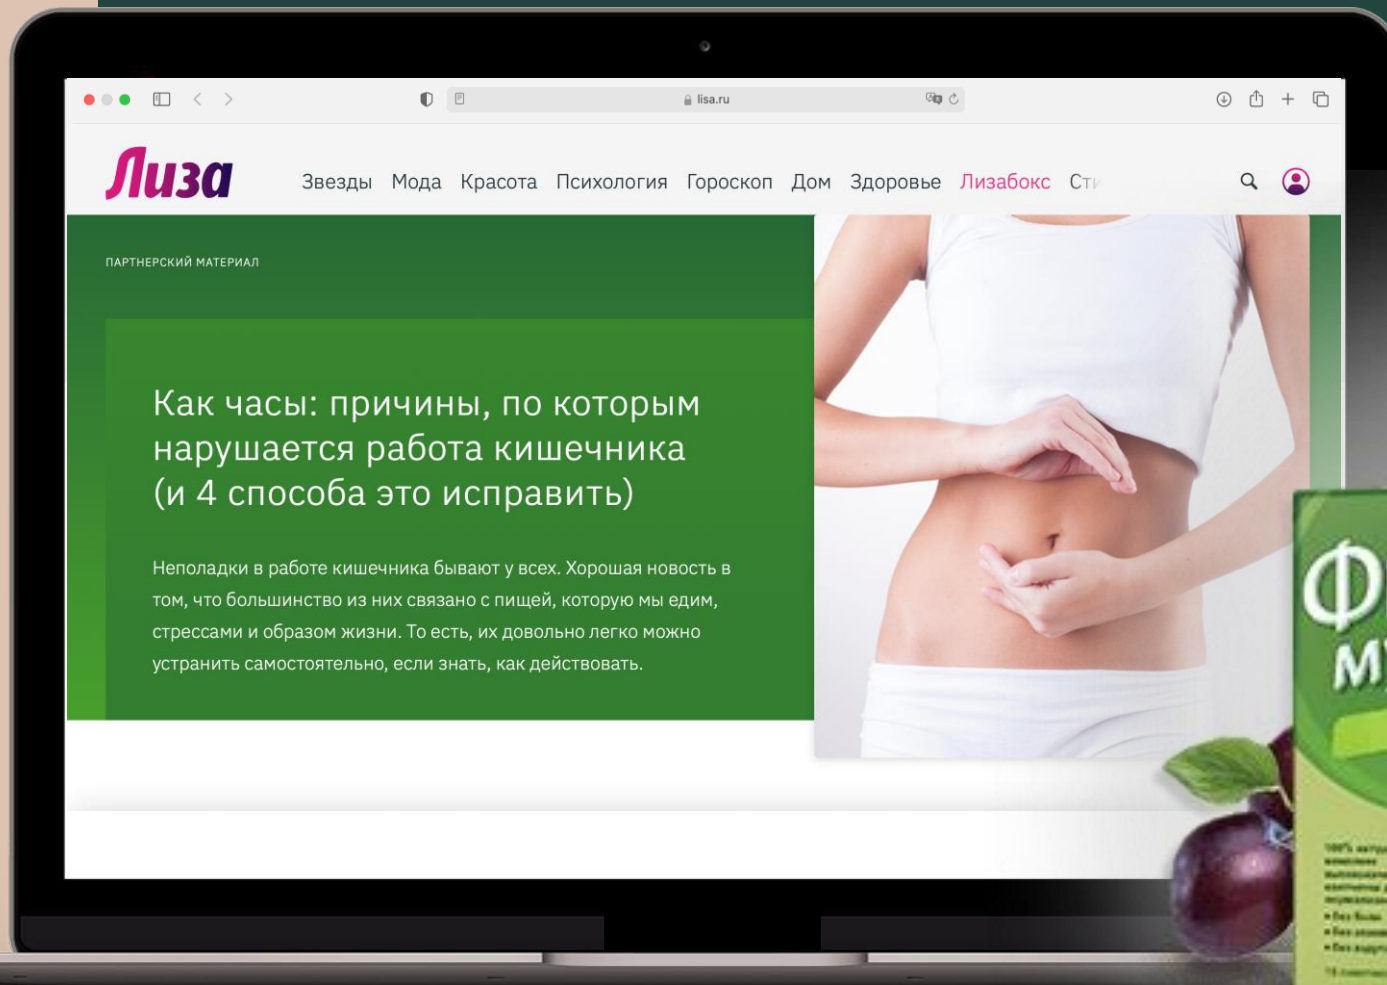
lisa.ru

Лиза

Звезды Мода Красота Психология Гороскоп Дом Здоровье Лизабокс Ст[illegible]

ПАРТНЕРСКИЙ МАТЕРИАЛ

Как часы: причины, по которым нарушается работа кишечника (и 4 способа это исправить)

Неполадки в работе кишечника бывают у всех. Хорошая новость в том, что большинство из них связано с пищей, которую мы едим, стрессами и образом жизни. То есть, их довольно легко можно устранить самостоятельно, если знать, как действовать.

Ф
М

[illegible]